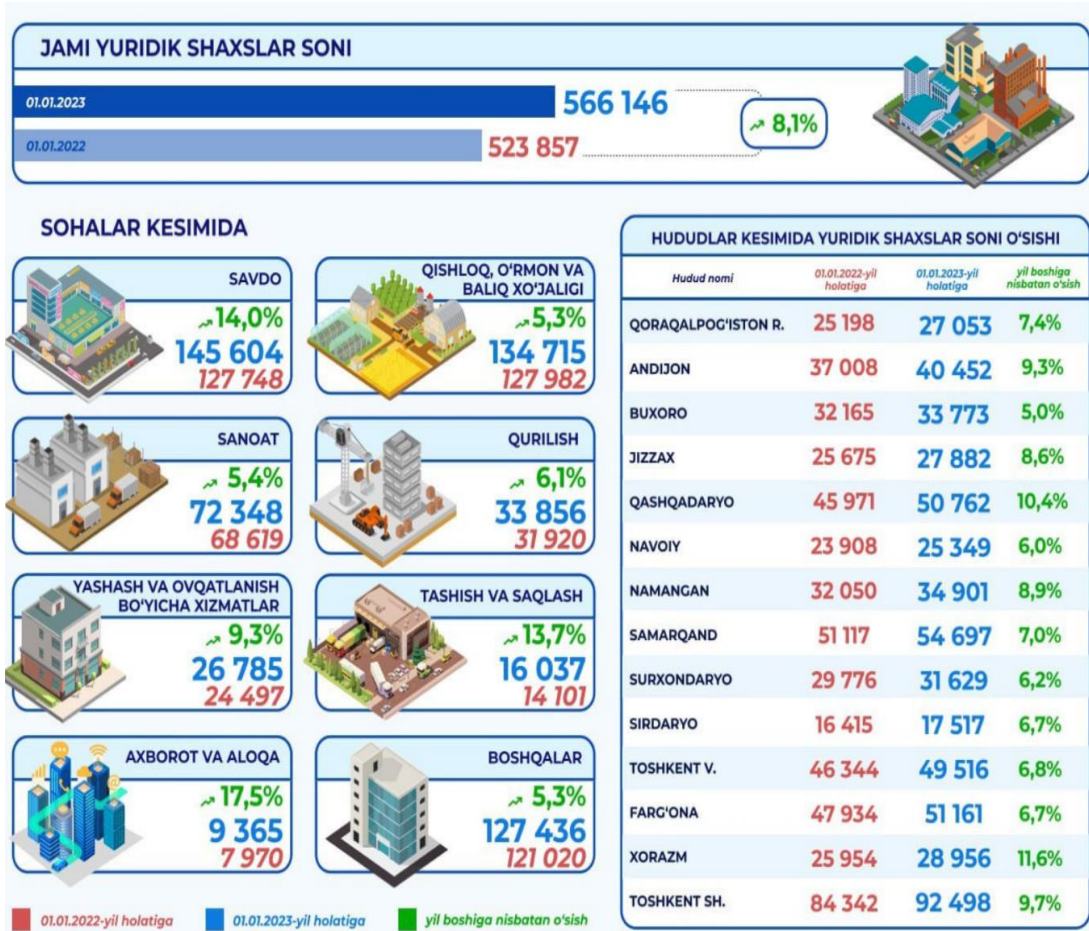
JAMI YURIDIK SHAXSLAR SONI

01.01.2023 566 146

01.01.2022 523 857

8,1%

SOHALAR KESIMIDA

SAVDO
14,0%
145 604
127 748

QISHLOQ, O'RMON VA BALIQ XO'JALIGI
5,3%
134 715
127 982

SANOAT
5,4%
72 348
68 619

QURILISH
6,1%
33 856
31 920

YASHASH VA OVQATLANISH BO'YICHA XIZMATLAR
9,3%
26 785
24 497

TASHISH VA SAQLASH
13,7%
16 037
14 101

AXBOROT VA ALOQA
17,5%
9 365
7 970

BOSHQALAR
5,3%
127 436
121 020

01.01.2022-yil holatiga   01.01.2023-yil holatiga   yil boshiga nisbatan o'sish

HUDUDLAR KESIMIDA YURIDIK SHAXSLAR SONI O'SISHI

| Hudud nomi | 01.01.2022-yil holatiga | 01.01.2023-yil holatiga | yil boshiga nisbatan o'sish |
|---|---|---|---|
| QORAQALPOG'ISTON R. | 25 198 | 27 053 | 7,4% |
| ANDIJON | 37 008 | 40 452 | 9,3% |
| BUXORO | 32 165 | 33 773 | 5,0% |
| JIZZAX | 25 675 | 27 882 | 8,6% |
| QASHQADARYO | 45 971 | 50 762 | 10,4% |
| NAVOIY | 23 908 | 25 349 | 6,0% |
| NAMANGAN | 32 050 | 34 901 | 8,9% |
| SAMARQAND | 51 117 | 54 697 | 7,0% |
| SURXONDARYO | 29 776 | 31 629 | 6,2% |
| SIRDARYO | 16 415 | 17 517 | 6,7% |
| TOSHKENT V. | 46 344 | 49 516 | 6,8% |
| FARG'ONA | 47 934 | 51 161 | 6,7% |
| XORAZM | 25 954 | 28 956 | 11,6% |
| TOSHKENT SH. | 84 342 | 92 498 | 9,7% |